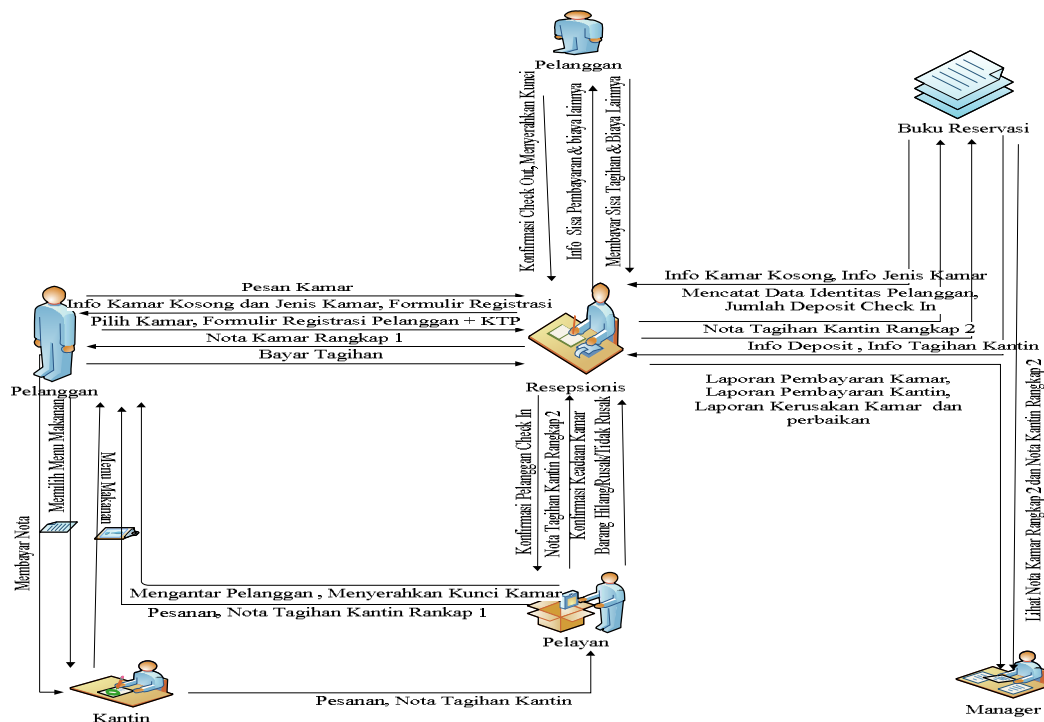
Pelanggan

Konfirmasi Check Out, Menyerahkan Kunci

Info Sisa Pembayaran & biaya lainnya

Membayar Sisa Tagihan & Biaya Lainnya

Buku Reservasi

Pesan Kamar

Info Kamar Kosong dan Jenis Kamar, Formulir Registrasi

Pilih Kamar, Formulir Registrasi Pelanggan + KTP

Nota Kamar Rangkap 1

Bayar Tagihan

Info Kamar Kosong, Info Jenis Kamar

Mencatat Data Identitas Pelanggan, Jumlah Deposit Check In

Nota Tagihan Kantin Rangkap 2

Info Deposit , Info Tagihan Kantin

Pelanggan

Resepsionis

Laporan Pembayaran Kamar, Laporan Pembayaran Kantin, Laporan Kerusakan Kamar dan perbaikan

Lihat Nota Kamar Rangkap 2 dan Nota Kantin Rangkap 2

Memilih Menu Makanan

Menu Makanan

Membayar Nota

Konfirmasi Pelanggan Check In

Nota Tagihan Kantin Rangkap 2

Konfirmasi Keadaan Kamar

Barang Hilang/Rusak/Tidak Rusak

Mengantar Pelanggan , Menyerahkan Kunci Kamar

Pesanan, Nota Tagihan Kantin Rankap 1

Pelayan

Kantin

Pesanan, Nota Tagihan Kantin

Manager